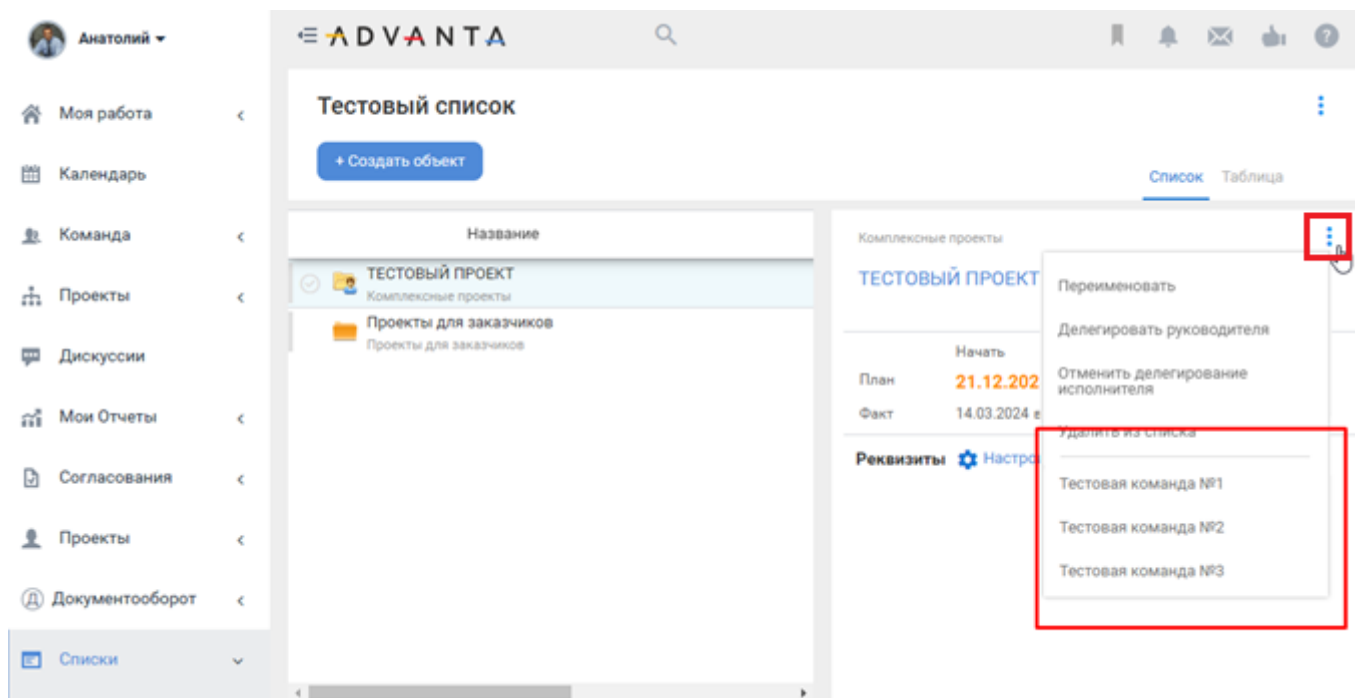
Анатолий

Моя работа

Календарь

Команда

Проекты

Дискуссии

Мои Отчеты

Согласования

Проекты

Документооборот

Списки

ADVANTA

Тестовый список

+ Создать объект

Список Таблица

Название

ТЕСТОВЫЙ ПРОЕКТ
Комплексные проекты

Проекты для заказчиков
Проекты для заказчиков

Комплексные проекты

ТЕСТОВЫЙ ПРОЕКТ

Начать

План 21.12.202

Факт 14.03.2024

Реквизиты Настро

Переименовать

Делегировать руководителя

Отменить делегирование исполнителя

Удалить из списка

Тестовая команда №1

Тестовая команда №2

Тестовая команда №3